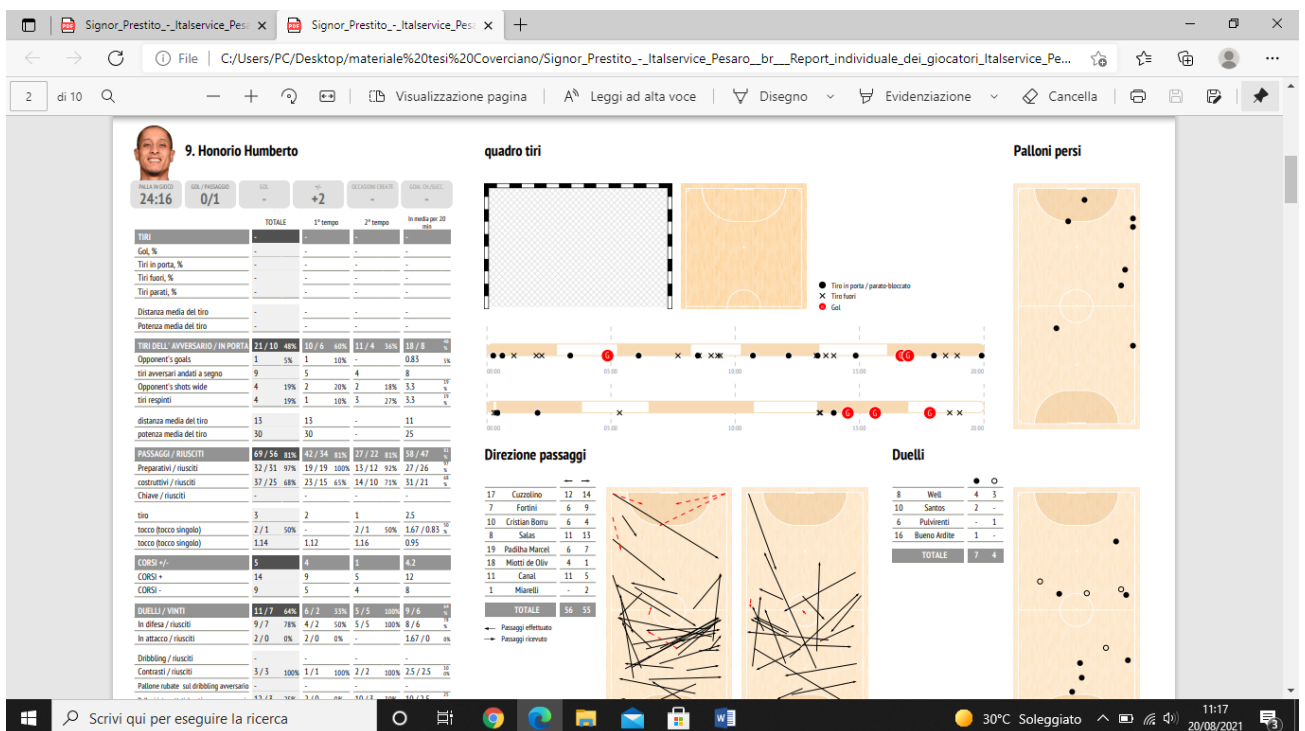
Signor_Prestito_-_Italservice_Pesa ×
Signor_Prestito_-_Italservice_Pesa ×
+

File | C:/Users/PC/Desktop/materiale%20tesi%20Coverciano/Signor_Prestito_-_Italservice_Pesaro__br___Report_individuale_dei_giocatori_Italservice_Pe...

2 di 10 | Visualizzazione pagina | Leggi ad alta voce | Disegno | Evidenziazione | Cancella

9. Honorio Humberto

| PALLA IN GIOCO | GOL / PASSAGGIO | GOL | +/- | OCCASIONI CREATE | GOL OL/SEC. |
|---|---|---|---|---|---|
| 24:16 | 0/1 | - | +2 | - | - |

| | TOTALE | 1° tempo | 2° tempo | In media per 20 min |
|---|---|---|---|---|
| TIRI | - | - | - | - |
| Gol, % | - | - | - | - |
| Tiri in porta, % | - | - | - | - |
| Tiri fuori, % | - | - | - | - |
| Tiri parati, % | - | - | - | - |
| Distanza media del tiro | - | - | - | - |
| Potenza media del tiro | - | - | - | - |
| TIRI DELL' AVVERSARIO / IN PORTA | 21 / 10 48% | 10 / 6 60% | 11 / 4 36% | 18 / 8 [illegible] |
| Opponent's goals | 1 5% | 1 10% | - | 0.83 5% |
| tiri avversari andati a segno | 9 | 5 | 4 | 8 |
| Opponent's shots wide | 4 19% | 2 20% | 2 18% | 3.3 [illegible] |
| tiri respinti | 4 19% | 1 10% | 3 27% | 3.3 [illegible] |
| distanza media del tiro | 13 | 13 | - | 11 |
| potenza media del tiro | 30 | 30 | - | 25 |
| PASSAGGI / RIUSCITI | 69 / 56 81% | 42 / 34 81% | 27 / 22 81% | 58 / 47 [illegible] |
| Preparativi / riusciti | 32 / 31 97% | 19 / 19 100% | 13 / 12 92% | 27 / 26 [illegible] |
| costruttivi / riusciti | 37 / 25 68% | 23 / 15 65% | 14 / 10 71% | 31 / 21 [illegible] |
| Chiave / riusciti | - | - | - | - |
| tiro | 3 | 2 | 1 | 2.5 |
| tocco (tocco singolo) | 2 / 1 50% | - | 2 / 1 50% | 1.67 / 0.83 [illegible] |
| tocco (tocco singolo) | 1.14 | 1.12 | 1.16 | 0.95 |
| CORSI +/- | 5 | 4 | 1 | 4.2 |
| CORSI + | 14 | 9 | 5 | 12 |
| CORSI - | 9 | 5 | 4 | 8 |
| DUELLI / VINTI | 11 / 7 64% | 6 / 2 33% | 5 / 5 100% | 9 / 6 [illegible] |
| In difesa / riusciti | 9 / 7 78% | 4 / 2 50% | 5 / 5 100% | 8 / 6 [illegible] |
| In attacco / riusciti | 2 / 0 0% | 2 / 0 0% | - | 1.67 / 0 0% |
| Dribbling / riusciti | - | - | - | - |
| Contrasti / riusciti | 3 / 3 100% | 1 / 1 100% | 2 / 2 100% | 2.5 / 2.5 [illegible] |
| Pallone rubate sul dribbling avversario | - | - | - | - |

quadro tiri

Tiro in porta / parato-bloccato
Tiro fuori
Gol

00:00 05:00 10:00 15:00 20:00
00:00 05:00 10:00 15:00 20:00

Palloni persi

Direzione passaggi

| | | ← | → |
|---|---|---|---|
| 17 | Cuzzolino | 12 | 14 |
| 7 | Fortini | 6 | 9 |
| 10 | Cristian Borru | 6 | 4 |
| 8 | Salas | 11 | 13 |
| 19 | Padilha Marcel | 6 | 7 |
| 18 | Miotti de Oliv | 4 | 1 |
| 11 | Canal | 11 | 5 |
| 1 | Miarelli | - | 2 |
| | TOTALE | 56 | 55 |

Passaggi effettuato
Passaggi ricevuto

Duelli

| | | ● | ○ |
|---|---|---|---|
| 8 | Well | 4 | 3 |
| 10 | Santos | 2 | - |
| 6 | Pulvirenti | - | 1 |
| 16 | Bueno Ardite | 1 | - |
| | TOTALE | 7 | 4 |

Scrivi qui per eseguire la ricerca
30°C Soleggiato
11:17
20/08/2021
3